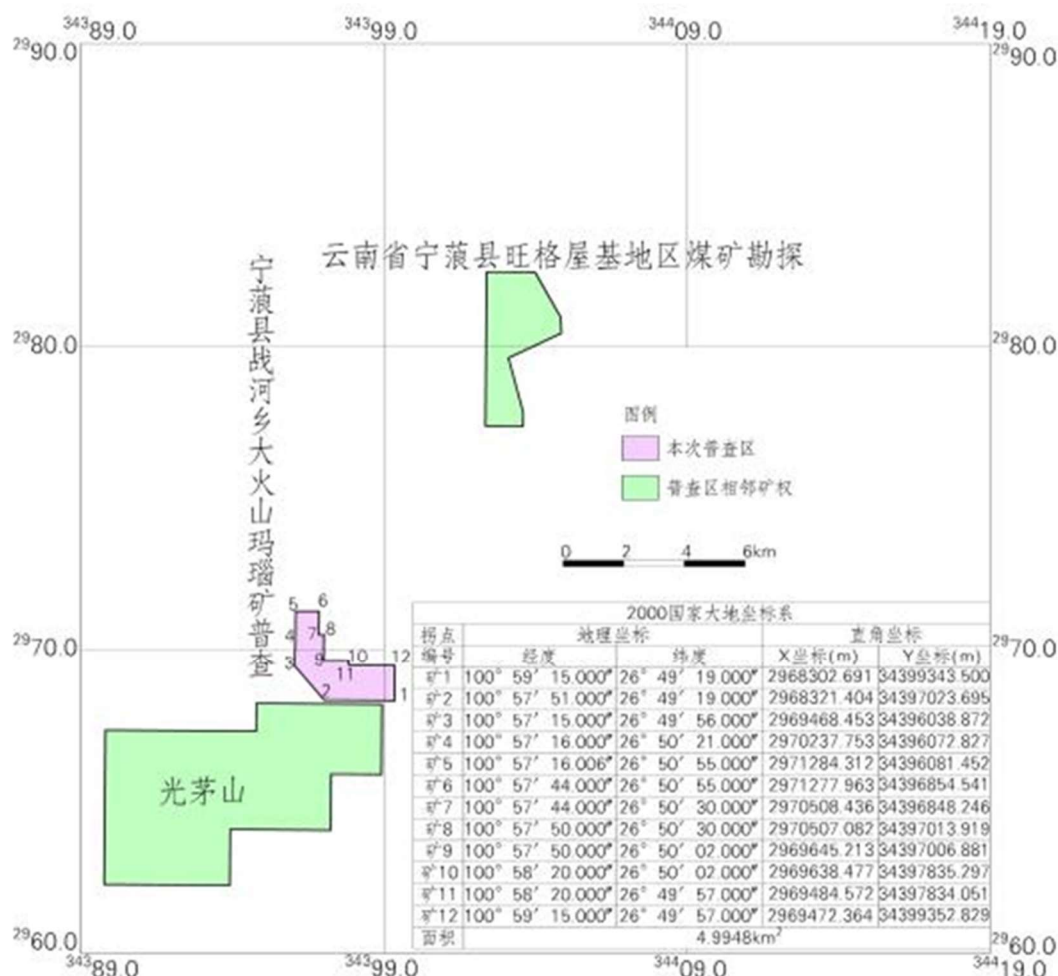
$^{343}$89.0 $^{343}$99.0 $^{344}$09.0 $^{344}$19.0

$^{29}$90.0 $^{29}$90.0

云南省宁蒗县旺格屋基地区煤矿勘探

宁蒗县战河乡大火山玛瑙矿普查

$^{29}$80.0 $^{29}$80.0

图例

本次普查区

普查区相邻矿权

0 2 4 6km

5 6 7 8 4 3 9 10 12 11 2 1

$^{29}$70.0 $^{29}$70.0

光茅山

| 2000国家大地坐标系 | | | | |
|---|---|---|---|---|
| 拐点编号 | 地理坐标 | | 直角坐标 | |
| | 经度 | 纬度 | X坐标(m) | Y坐标(m) |
| 矿1 | 100° 59′ 15.000″ | 26° 49′ 19.000″ | 2968302.691 | 34399343.500 |
| 矿2 | 100° 57′ 51.000″ | 26° 49′ 19.000″ | 2968321.404 | 34397023.695 |
| 矿3 | 100° 57′ 15.000″ | 26° 49′ 56.000″ | 2969468.453 | 34396038.872 |
| 矿4 | 100° 57′ 16.000″ | 26° 50′ 21.000″ | 2970237.753 | 34396072.827 |
| 矿5 | 100° 57′ 16.006″ | 26° 50′ 55.000″ | 2971284.312 | 34396081.452 |
| 矿6 | 100° 57′ 44.000″ | 26° 50′ 55.000″ | 2971277.963 | 34396854.541 |
| 矿7 | 100° 57′ 44.000″ | 26° 50′ 30.000″ | 2970508.436 | 34396848.246 |
| 矿8 | 100° 57′ 50.000″ | 26° 50′ 30.000″ | 2970507.087 | 34397013.919 |
| 矿9 | 100° 57′ 50.000″ | 26° 50′ 02.000″ | 2969645.213 | 34397006.881 |
| 矿10 | 100° 58′ 20.000″ | 26° 50′ 02.000″ | 2969638.477 | 34397835.297 |
| 矿11 | 100° 58′ 20.000″ | 26° 49′ 57.000″ | 2969484.572 | 34397834.051 |
| 矿12 | 100° 59′ 15.000″ | 26° 49′ 57.000″ | 2969472.364 | 34399352.829 |
| 面积 | 4.9948km$^2$ | | | |

$^{29}$60.0 $^{29}$60.0

$^{343}$89.0 $^{343}$99.0 $^{344}$09.0 $^{344}$19.0